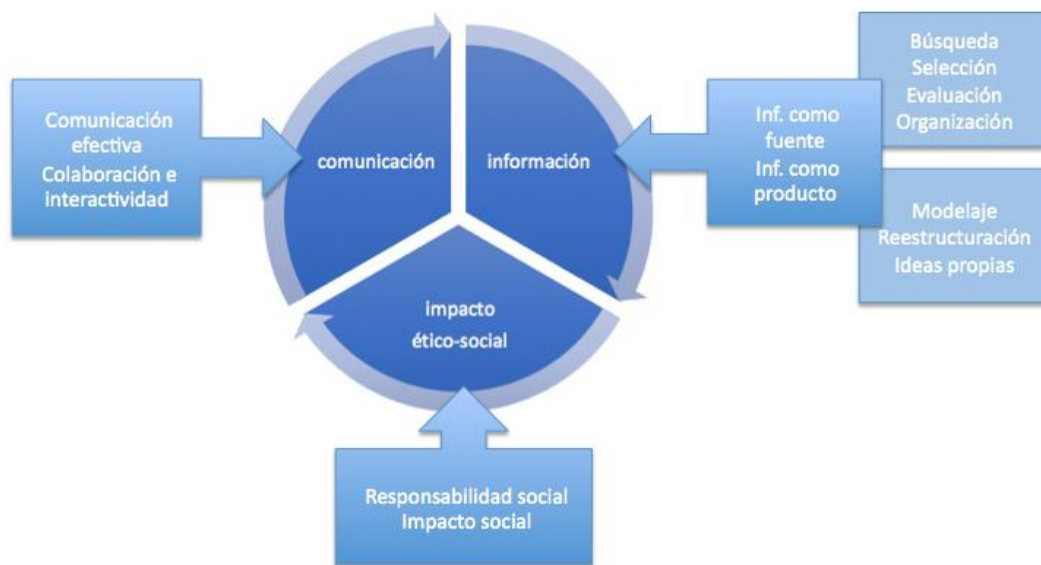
Comunicación efectiva
Colaboración e interactividad

comunicación

información

Inf. como fuente
Inf. como producto

Búsqueda
Selección
Evaluación
Organización

Modelaje
Reestructuración
Ideas propias

impacto ético-social

Responsabilidad social
Impacto social